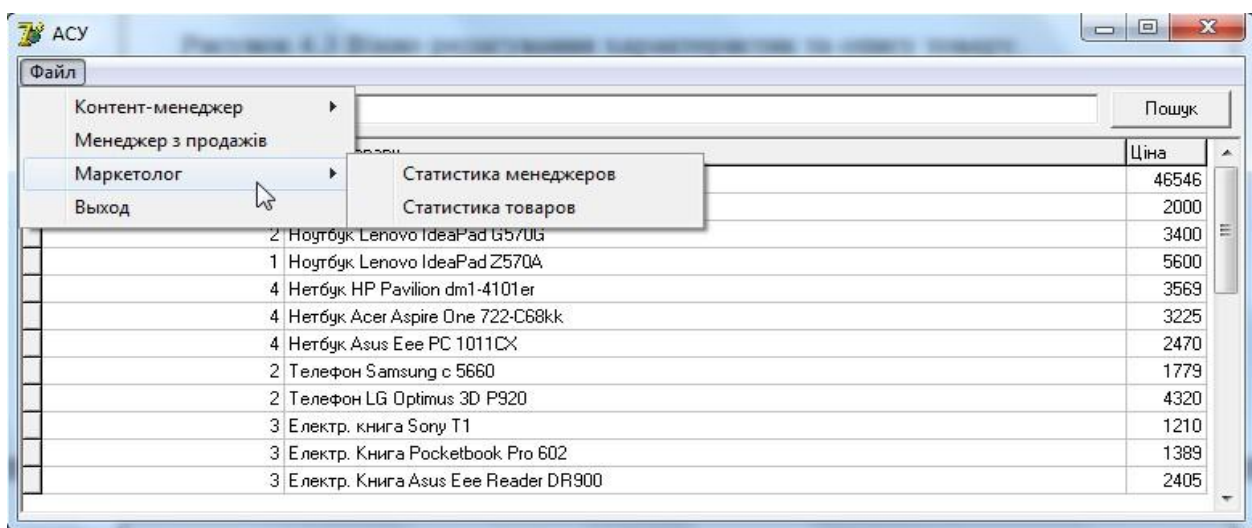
АСУ

Файл

Контент-менеджер
Менеджер з продажів
Маркетолог
Выход

Статистика менеджеров
Статистика товаров

Пошук

| | | Ціна |
|---|---|---|
| | | 46546 |
| | | 2000 |
| 2 | Ноутбук Lenovo IdeaPad G570G | 3400 |
| 1 | Ноутбук Lenovo IdeaPad Z570A | 5600 |
| 4 | Нетбук HP Pavilion dm1-4101er | 3569 |
| 4 | Нетбук Acer Aspire One 722-C68kk | 3225 |
| 4 | Нетбук Asus Eee PC 1011CX | 2470 |
| 2 | Телефон Samsung c 5660 | 1779 |
| 2 | Телефон LG Optimus 3D P920 | 4320 |
| 3 | Електр. книга Sony T1 | 1210 |
| 3 | Електр. Книга Pocketbook Pro 602 | 1389 |
| 3 | Електр. Книга Asus Eee Reader DR900 | 2405 |